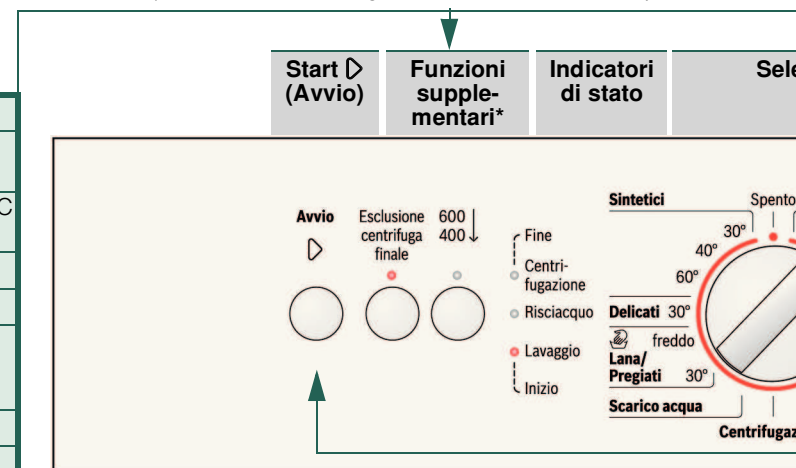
Start ▷ (Avvio)

Funzioni supplementari*

Indicatori di stato

Sele

C

Avvio

▷

Esclusione centrifuga finale

600
400 ↓

Fine

Centrifugazione

Risciacquo

Lavaggio

Inizio

Sintetici

Spento

30°

40°

60°

Delicati 30°

freddo

Lana/ Pregiati 30°

Scarico acqua

Centrifugaz